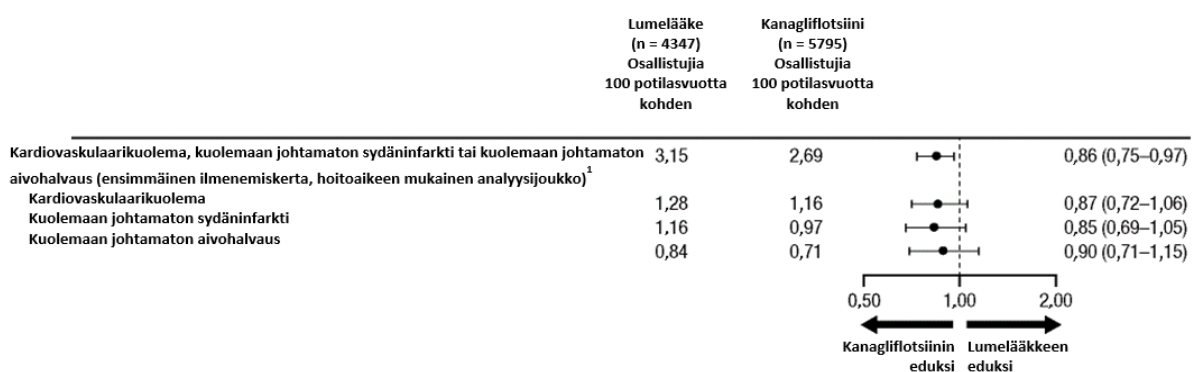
| | Lumelääke (n = 4347) Osallistujia 100 potilasvuotta kohden | Kanagliflotsiini (n = 5795) Osallistujia 100 potilasvuotta kohden | |
|---|---|---|---|
| Kardiovaskulaarikuolema, kuolemaan johtamaton sydäninfarkti tai kuolemaan johtamaton aivohalvaus (ensimmäinen ilmenemiskerta, hoitoaikeen mukainen analyysijoukko)$^{1}$ | 3,15 | 2,69 | 0,86 (0,75–0,97) |
| Kardiovaskulaarikuolema | 1,28 | 1,16 | 0,87 (0,72–1,06) |
| Kuolemaan johtamaton sydäninfarkti | 1,16 | 0,97 | 0,85 (0,69–1,05) |
| Kuolemaan johtamaton aivohalvaus | 0,84 | 0,71 | 0,90 (0,71–1,15) |

0,50 1,00 2,00

Kanagliflotsiinin eduksi Lumelääkkeen eduksi